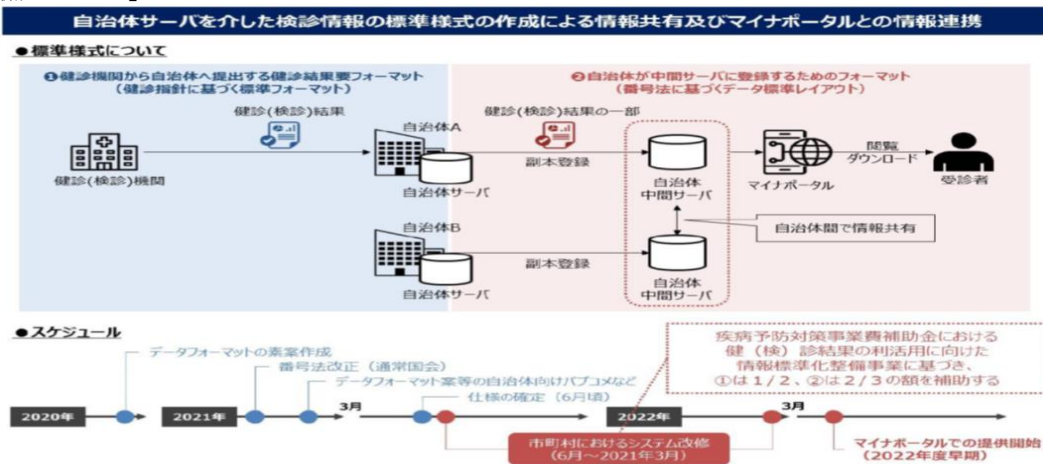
自治体サーバを介した検診情報の標準様式の作成による情報共有及びマイナポータルとの情報連携

●標準様式について

❶健診機関から自治体へ提出する健診結果要フォーマット
（健診指針に基づく標準フォーマット）

❷自治体が中間サーバに登録するためのフォーマット
（番号法に基づくデータ標準レイアウト）

健診(検診)結果

健診(検診)機関

自治体A

自治体サーバ

健診(検診)結果の一部

副本登録

自治体
中間サーバ

マイナポータル

閲覧
ダウンロード

受診者

自治体間で情報共有

自治体B

自治体サーバ

副本登録

自治体
中間サーバ

●スケジュール

データフォーマットの素案作成

番号法改正（通常国会）

データフォーマット案等の自治体向けパブコメなど

仕様の確定（6月頃）

2020年

2021年

3月

2022年

3月

疾病予防対策事業費補助金における
健（検）診結果の利活用に向けた
情報標準化整備事業に基づき、
①は１/２、②は２/３の額を補助する

市町村におけるシステム改修
（6月～2021年3月）

マイナポータルでの提供開始
（2022年度早期）